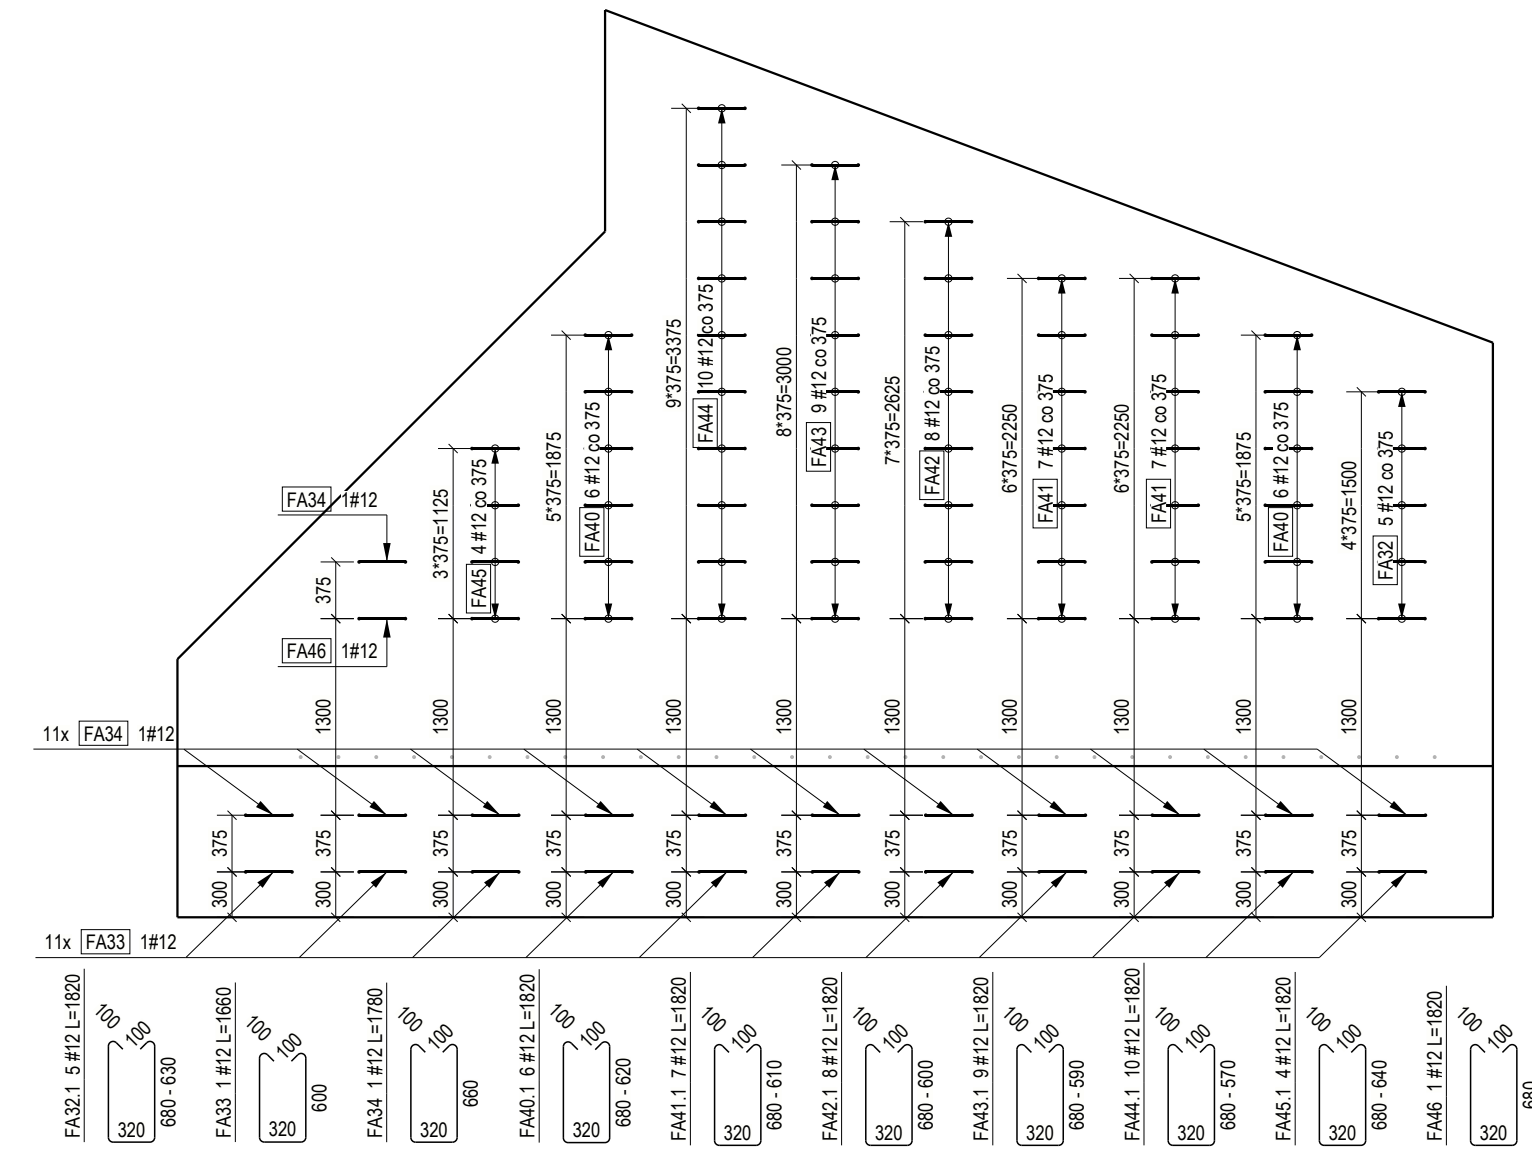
FA34 1#12
375
FA46 1#12
3*375=1125
FA45 4 #12 co 375
5*375=1875
FA40 6 #12 co 375
9*375=3375
FA44 10 #12 co 375
8*375=3000
FA43 9 #12 co 375
7*375=2625
FA42 8 #12 co 375
6*375=2250
FA41 7 #12 co 375
6*375=2250
FA41 7 #12 co 375
5*375=1875
FA40 6 #12 co 375
4*375=1500
FA32 5 #12 co 375
1300 1300 1300 1300 1300 1300 1300 1300 1300 1300 1300
11x FA34 1#12
375 375 375 375 375 375 375 375 375 375 375
300 300 300 300 300 300 300 300 300 300 300
11x FA33 1#12

FA32.1 5 #12 L=1820
100 100
680 - 630
320

FA33 1 #12 L=1660
100 100
600
320

FA34 1 #12 L=1780
100 100
660
320

FA40.1 6 #12 L=1820
100 100
680 - 620
320

FA41.1 7 #12 L=1820
100 100
680 - 610
320

FA42.1 8 #12 L=1820
100 100
680 - 600
320

FA43.1 9 #12 L=1820
100 100
680 - 590
320

FA44.1 10 #12 L=1820
100 100
680 - 570
320

FA45.1 4 #12 L=1820
100 100
680 - 640
320

FA46 1 #12 L=1820
100 100
680
320